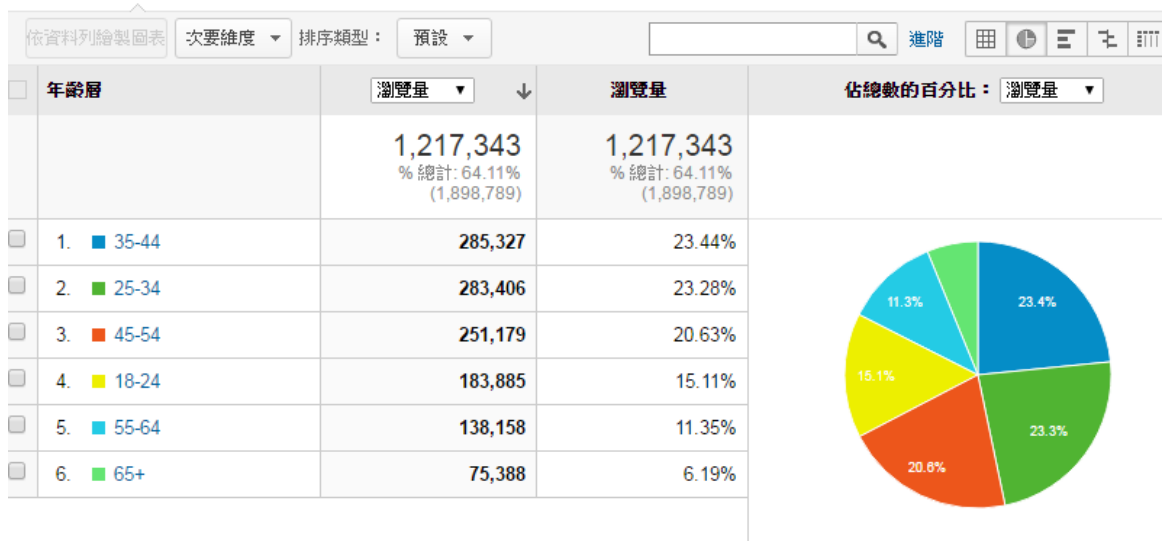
依資料列繪製圖表 次要維度 ▾ 排序類型： 預設 ▾ 進階

| 年齡層 | 瀏覽量 ▾ ↓ | 瀏覽量 | 佔總數的百分比： 瀏覽量 ▾ |
|---|---|---|---|
| | 1,217,343 % 總計: 64.11% (1,898,789) | 1,217,343 % 總計: 64.11% (1,898,789) | |
| 1. 35-44 | 285,327 | 23.44% | |
| 2. 25-34 | 283,406 | 23.28% | |
| 3. 45-54 | 251,179 | 20.63% | |
| 4. 18-24 | 183,885 | 15.11% | |
| 5. 55-64 | 138,158 | 11.35% | |
| 6. 65+ | 75,388 | 6.19% | |

23.4%
23.3%
20.6%
15.1%
11.3%